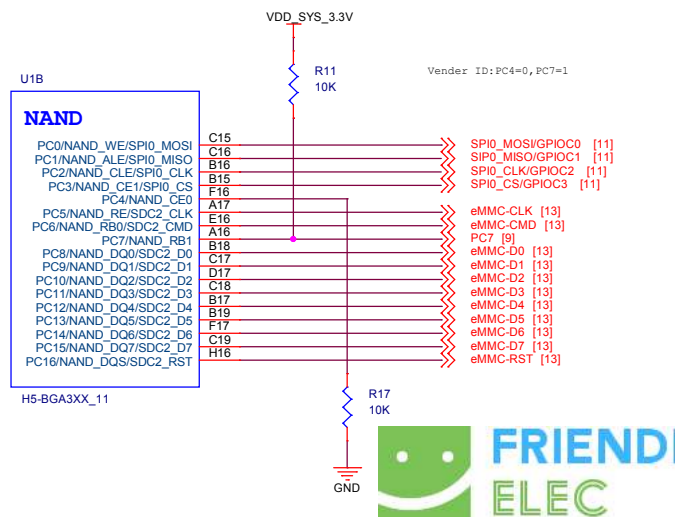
VDD_SYS_3.3V

R11
10K

Vender ID:PC4=0,PC7=1

U1B

NAND

PC0/NAND_WE/SPI0_MOSI C15
PC1/NAND_ALE/SPI0_MISO C16
PC2/NAND_CLE/SPI0_CLK B16
PC3/NAND_CE1/SPI0_CS F15
PC4/NAND_CE0 B15
PC5/NAND_RE/SDC2_CLK A17
PC6/NAND_RB0/SDC2_CMD E16
PC7/NAND_RB1 A16
PC8/NAND_DQ0/SDC2_D0 B18
PC9/NAND_DQ1/SDC2_D1 C17
PC10/NAND_DQ2/SDC2_D2 D17
PC11/NAND_DQ3/SDC2_D3 C18
PC12/NAND_DQ4/SDC2_D4 B17
PC13/NAND_DQ5/SDC2_D5 B19
PC14/NAND_DQ6/SDC2_D6 F17
PC15/NAND_DQ7/SDC2_D7 C19
PC16/NAND_DQS/SDC2_RST H16

H5-BGA3XX_11

SPI0_MOSI/GPIOC0 [11]
SPI0_MISO/GPIOC1 [11]
SPI0_CLK/GPIOC2 [11]
SPI0_CS/GPIOC3 [11]
eMMC-CLK [13]
eMMC-CMD [13]
PC7 [9]
eMMC-D0 [13]
eMMC-D1 [13]
eMMC-D2 [13]
eMMC-D3 [13]
eMMC-D4 [13]
eMMC-D5 [13]
eMMC-D6 [13]
eMMC-D7 [13]
eMMC-RST [13]

R17
10K

GND

FRIENDL
ELEC